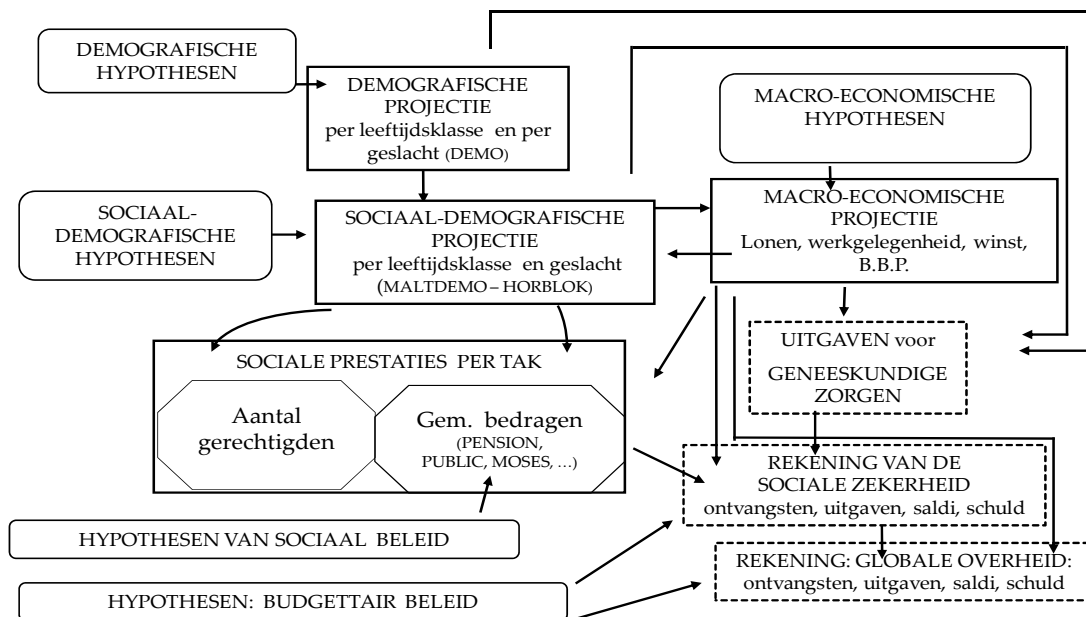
DEMOGRAFISCHE HYPOTHESEN

DEMOGRAFISCHE PROJECTIE per leeftijdsklasse en per geslacht (DEMO)

MACRO-ECONOMISCHE HYPOTHESEN

SOCIAAL-DEMOGRAFISCHE HYPOTHESEN

SOCIAAL-DEMOGRAFISCHE PROJECTIE per leeftijdsklasse en geslacht (MALTDEMO – HORBLOK)

MACRO-ECONOMISCHE PROJECTIE Lonen, werkgelegenheid, winst, B.B.P.

SOCIALE PRESTATIES PER TAK

Aantal gerechtigden

Gem. bedragen (PENSION, PUBLIC, MOSES, …)

UITGAVEN voor GENEESKUNDIGE ZORGEN

REKENING VAN DE SOCIALE ZEKERHEID ontvangsten, uitgaven, saldi, schuld

HYPOTHESEN VAN SOCIAAL BELEID

REKENING: GLOBALE OVERHEID: ontvangsten, uitgaven, saldi, schuld

HYPOTHESEN: BUDGETTAIR BELEID